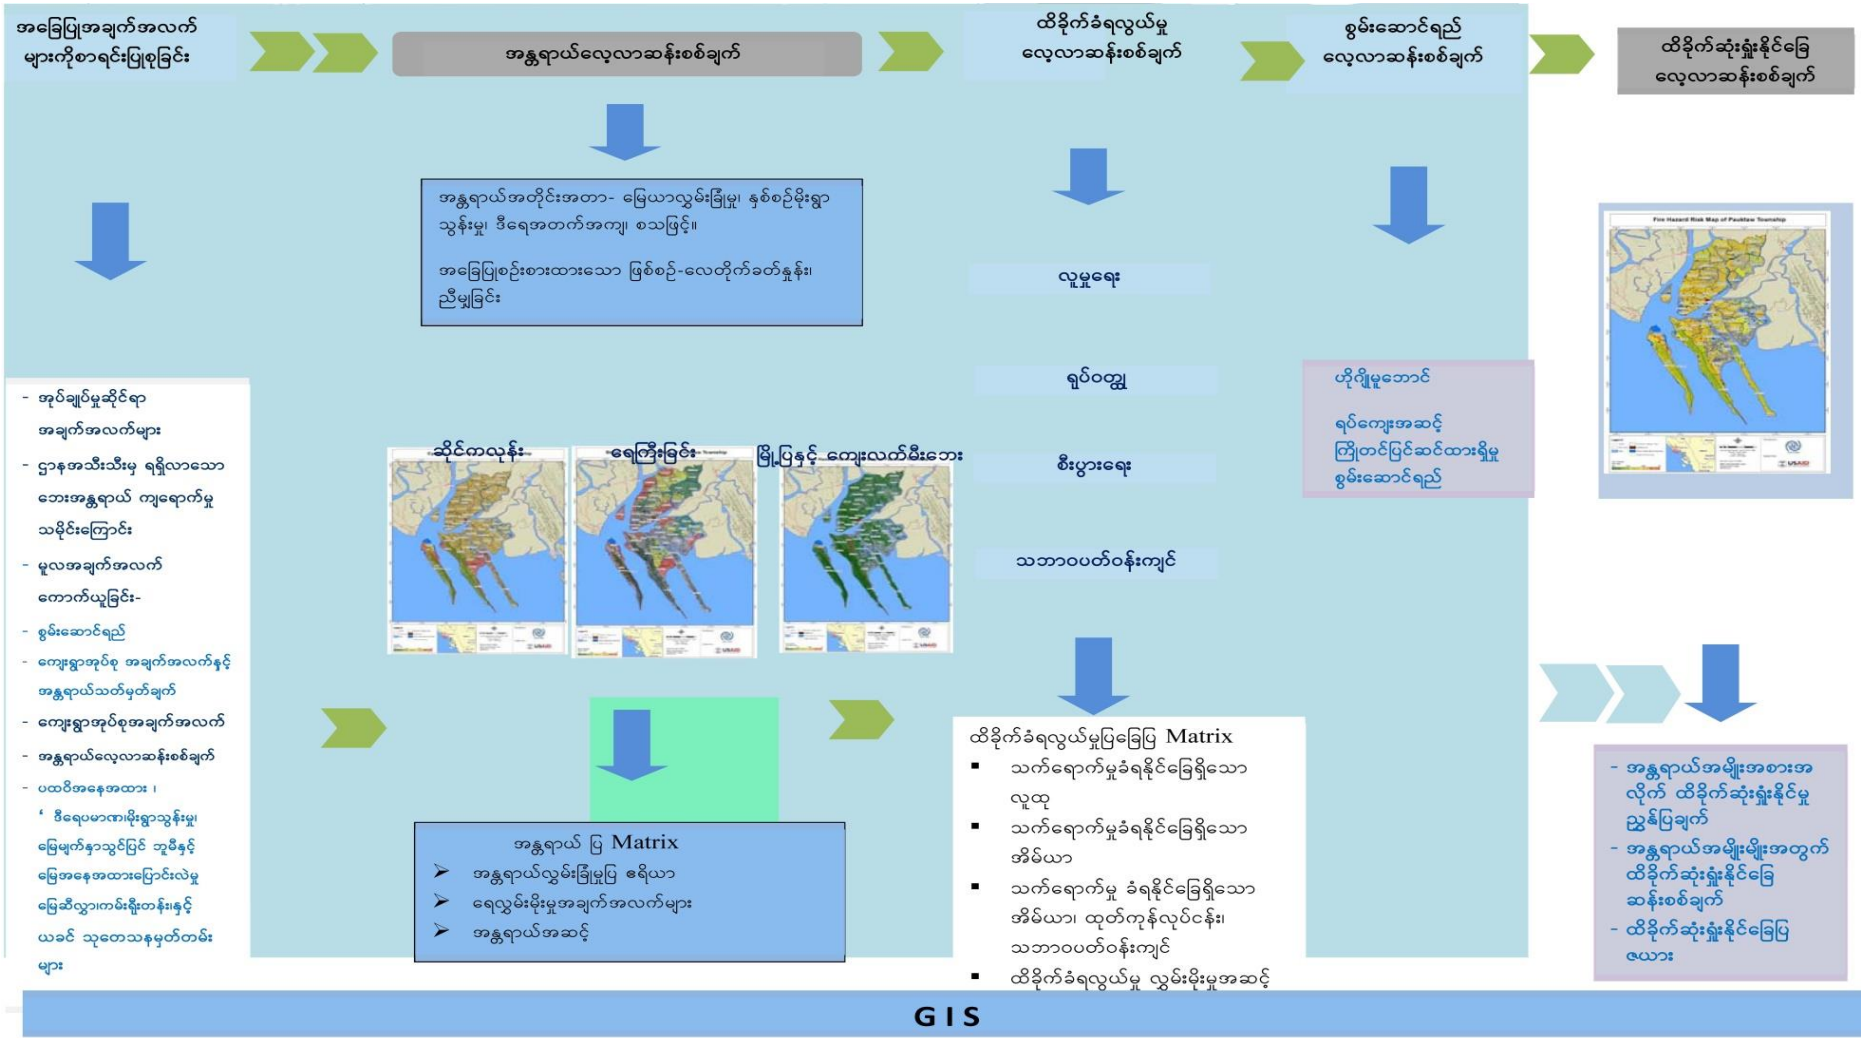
အခြေပြုအချက်အလက်များကိုစာရင်းပြုစုခြင်း

အန္တရာယ်လေ့လာဆန်းစစ်ချက်

ထိခိုက်ခံရလွယ်မှုလေ့လာဆန်းစစ်ချက်

စွမ်းဆောင်ရည်လေ့လာဆန်းစစ်ချက်

ထိခိုက်ဆုံးရှုံးနိုင်ခြေလေ့လာဆန်းစစ်ချက်

အန္တရာယ်အတိုင်းအတာ- မြေယာလွှမ်းခြုံမှု၊ နှစ်စဉ်မိုးရွာသွန်းမှု၊ ဒီရေအတက်အကျ၊ စသဖြင့်။

အခြေပြုစဥ်းစားထားသော ဖြစ်စဥ်-လေတိုက်ခတ်နှုန်း၊ ညီမျှခြင်း

- အုပ်ချုပ်မှုဆိုင်ရာ အချက်အလက်များ
- ဌာနအသီးသီးမှ ရရှိလာသော ဘေးအန္တရာယ် ကျရောက်မှုသမိုင်းကြောင်း
- မူလအချက်အလက် ကောက်ယူခြင်း-
- စွမ်းဆောင်ရည်
- ကျေးရွာအုပ်စု အချက်အလက်နှင့် အန္တရာယ်သတ်မှတ်ချက်
- ကျေးရွာအုပ်စုအချက်အလက်
- အန္တရာယ်လေ့လာဆန်းစစ်ချက်
- ပထဝီအနေအထား ၊
' ဒီရေမဟာဓားမိုးရွာသွန်းမှု၊ မြေမျက်နှာသွင်ပြင် ဘူမိနှင့် မြေအနေအထားပြောင်းလဲမှု မြေဆီလွှာကမ်းရိုးတန်းနှင့် ယခင် သုတေသနမှတ်တမ်းများ

ဆိုင်ကလုန်း

ရေကြီးခြင်း

မြို့ပြနှင့် ကျေးလက်မီးဘေး

လူမှုရေး

ရုပ်ဝတ္ထု

စီးပွားရေး

သဘာဝပတ်ဝန်းကျင်

ဟိုကျိုမူဘောင်

ရပ်ကျေးအဆင့် ကြိုတင်ပြင်ဆင်ထားရှိမှု စွမ်းဆောင်ရည်

Fire Hazard Risk Map of Pauktaw Township

အန္တရာယ် ပြ Matrix
➤ အန္တရာယ်လွှမ်းခြုံမှုပြ ဧရိယာ
➤ ရေလွှမ်းမိုးမှုအချက်အလက်များ
➤ အန္တရာယ်အဆင့်

ထိခိုက်ခံရလွယ်မှုပြခြေပြ Matrix
▪ သက်ရောက်မှုခံရနိုင်ခြေရှိသော လူထု
▪ သက်ရောက်မှုခံရနိုင်ခြေရှိသော အိမ်ယာ
▪ သက်ရောက်မှု ခံရနိုင်ခြေရှိသော အိမ်ယာ၊ ထုတ်ကုန်လုပ်ငန်း၊ သဘာဝပတ်ဝန်းကျင်
▪ ထိခိုက်ခံရလွယ်မှု လွှမ်းမိုးမှုအဆင့်

- အန္တရာယ်အမျိုးအစားအလိုက် ထိခိုက်ဆုံးရှုံးနိုင်မှုညွှန်ပြချက်
- အန္တရာယ်အမျိုးမျိုးအတွက် ထိခိုက်ဆုံးရှုံးနိုင်ခြေ ဆန်းစစ်ချက်
- ထိခိုက်ဆုံးရှုံးနိုင်ခြေပြ ဇယား

GIS